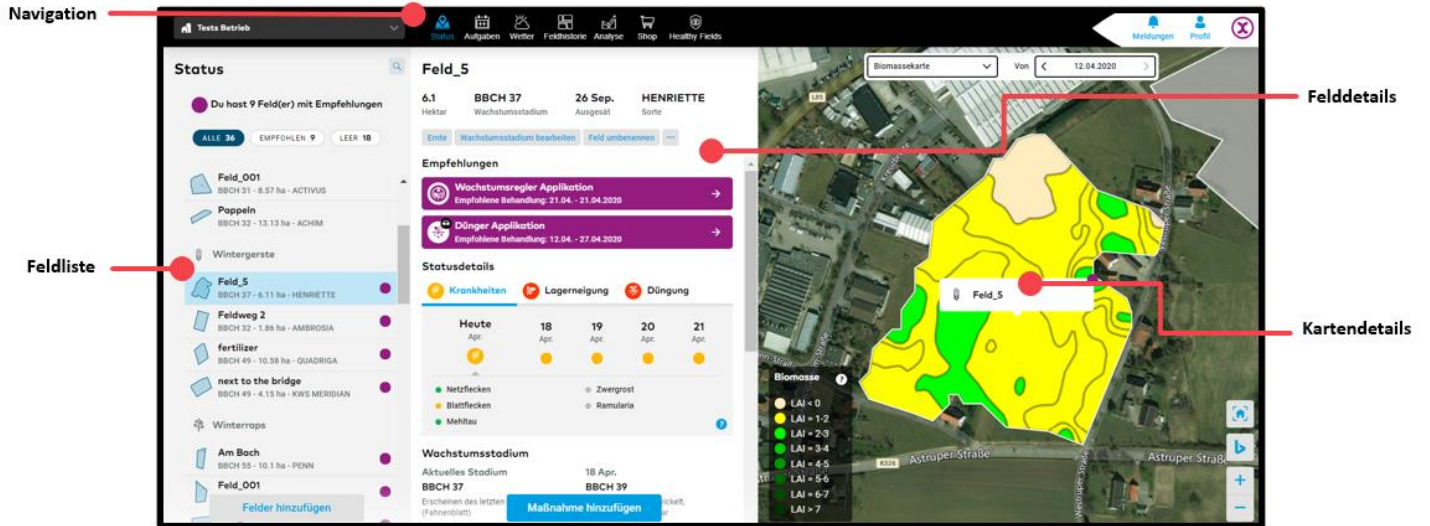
Navigation

Tests Betrieb

Status Aufgaben Wetter Feldhistorie Analyse Shop Healthy Fields

Meldungen Profil

Status

Du hast 9 Feld(er) mit Empfehlungen

ALLE 36 EMPFOHLEN 9 LEER 18

Feld_001
BBCH 31 - 8.57 ha - ACTIVUS

Pappeln
BBCH 32 - 13.13 ha - ACHIM

Wintergerste

Feld_5
BBCH 37 - 6.11 ha - HENRIETTE

Feldweg 2
BBCH 32 - 1.86 ha - AMBROSIA

fertilizer
BBCH 49 - 10.58 ha - QUADRIGA

next to the bridge
BBCH 49 - 4.15 ha - KWS MERIDIAN

Winterraps

Am Bach
BBCH 55 - 10.1 ha - PENN

Feld_001

Felder hinzufügen

Feldliste

Feld_5

6.1 Hektar
BBCH 37 Wachstumsstadium
26 Sep. Ausgesät
HENRIETTE Sorte

Ernte Wachstumsstadium bearbeiten Feld umbenennen ...

Empfehlungen

Wachstumsregler Applikation
Empfohlene Behandlung: 21.04. - 21.04.2020

Dünger Applikation
Empfohlene Behandlung: 12.04. - 27.04.2020

Statusdetails

Krankheiten Lagerneigung Düngung

Heute Apr.
18 Apr.
19 Apr.
20 Apr.
21 Apr.

Netzflecken
Blattflecken
Mehltau
Zwergrost
Ramularia

Wachstumsstadium

Aktuelles Stadium
BBCH 37
Erscheinen des letzten (Fahnenblatt)

18 Apr.
BBCH 39
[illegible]ickelt,

Maßnahme hinzufügen

Biomassekarte
Von 12.04.2020

Felddetails

Feld_5

Kartendetails

Biomasse
LAI = 0
LAI = 1-2
LAI = 2-3
LAI = 3-4
LAI = 4-5
LAI = 5-6
LAI = 6-7
LAI > 7

Astruper Straße